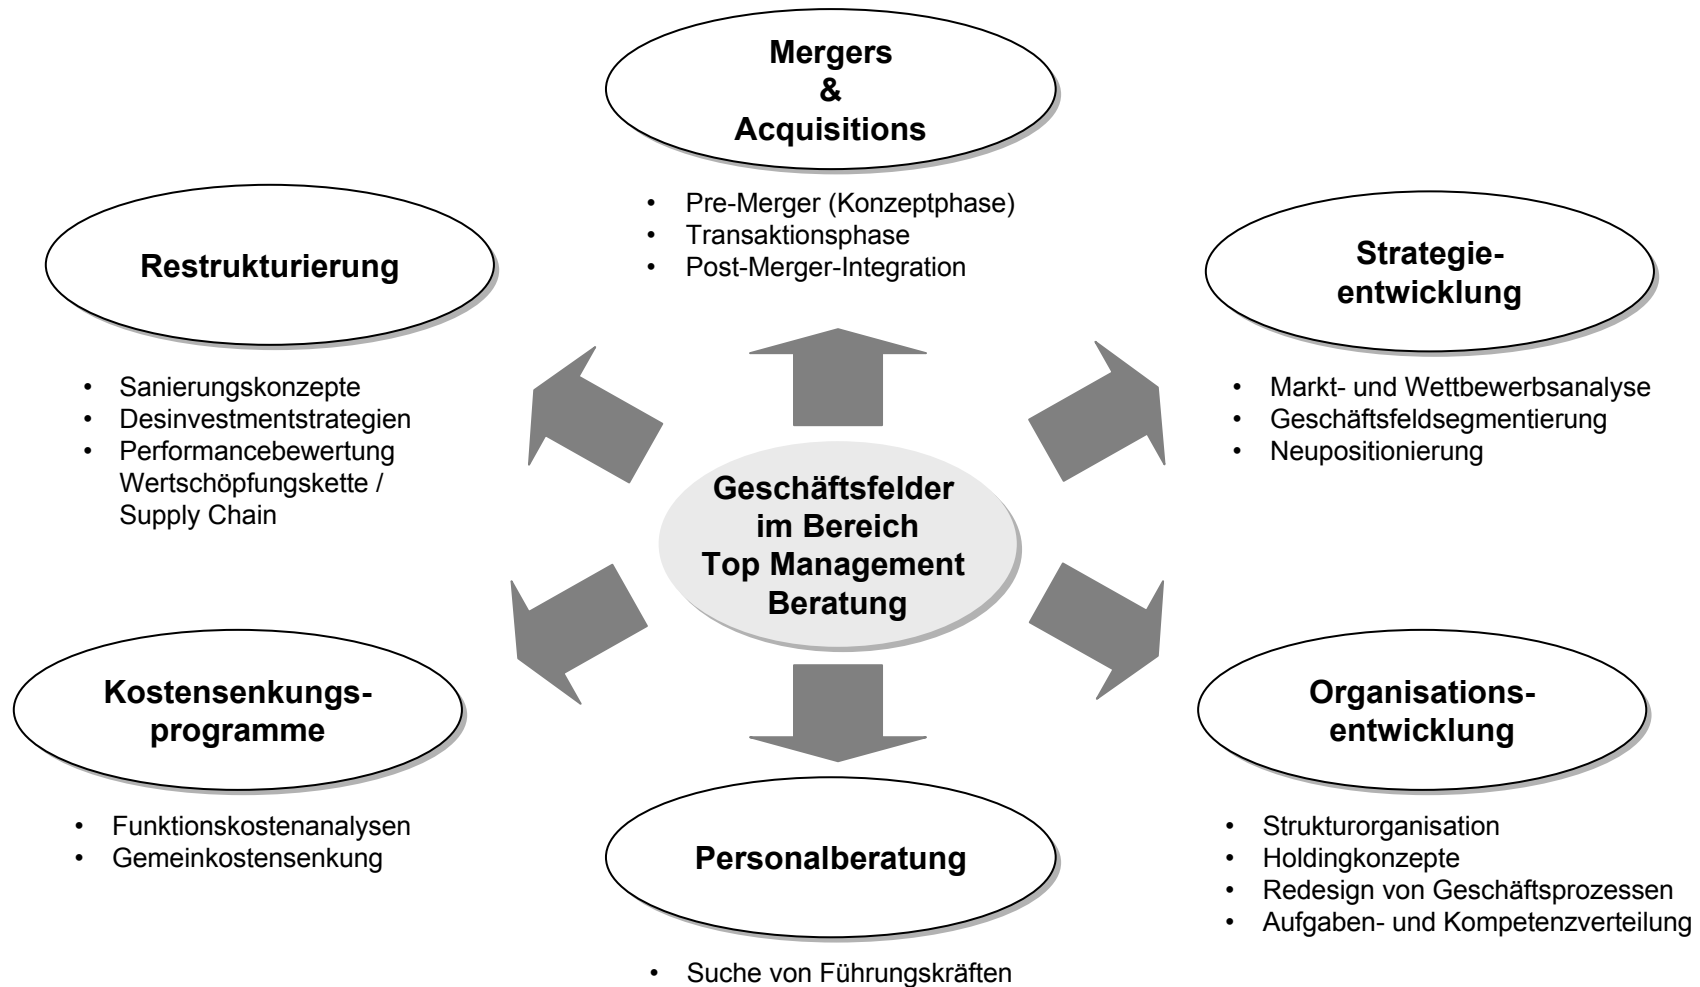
Mergers
&
Acquisitions

- Pre-Merger (Konzeptphase)
- Transaktionsphase
- Post-Merger-Integration

Restrukturierung

- Sanierungskonzepte
- Desinvestmentstrategien
- Performancebewertung Wertschöpfungskette / Supply Chain

Strategieentwicklung

- Markt- und Wettbewerbsanalyse
- Geschäftsfeldsegmentierung
- Neupositionierung

Geschäftsfelder im Bereich Top Management Beratung

Kostensenkungsprogramme

- Funktionskostenanalysen
- Gemeinkostensenkung

Organisationsentwicklung

- Strukturorganisation
- Holdingkonzepte
- Redesign von Geschäftsprozessen
- Aufgaben- und Kompetenzverteilung

Personalberatung

- Suche von Führungskräften